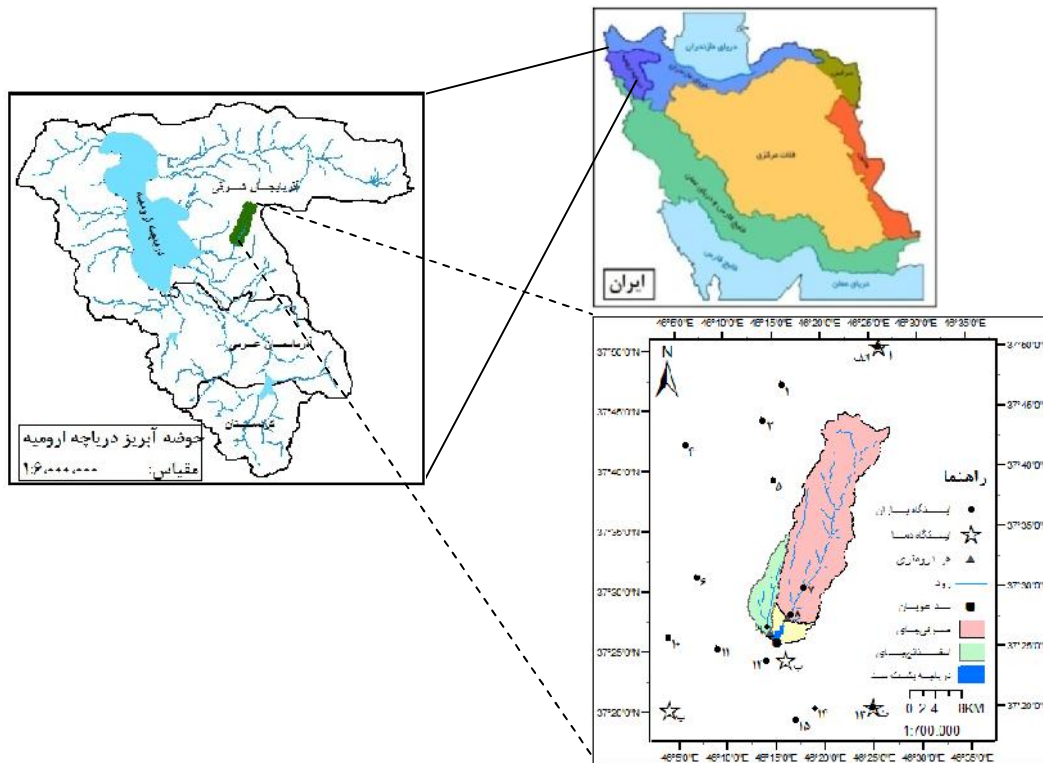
آذربایجان شرقی
دریاچه ارومیه
آذربایجان غربی
کردستان
حوضه آبریز دریاچه ارومیه
مقیاس: ۱:۶،۰۰۰،۰۰۰

دریای مازندران
قره قوم
فلات مرکزی
خلیج فارس و دریای عمان
خلیج فارس
دریای عمان
ایران

46°5'0"E 46°10'0"E 46°15'0"E 46°20'0"E 46°25'0"E 46°30'0"E 46°35'0"E
37°50'0"N
37°45'0"N
37°40'0"N
37°35'0"N
37°30'0"N
37°25'0"N
37°20'0"N
N
الف
۱
۲
۳
۴
۵
۶
۷
۸
۹
۱۰
۱۱
۱۲
۱۳
۱۴
۱۵
ب
ج
د
راهنما
ایستگاه باران
ایستگاه دما
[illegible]
رود
سد سهند
مرتع‌های
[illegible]
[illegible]
0 2 4 8KM
1:700,000